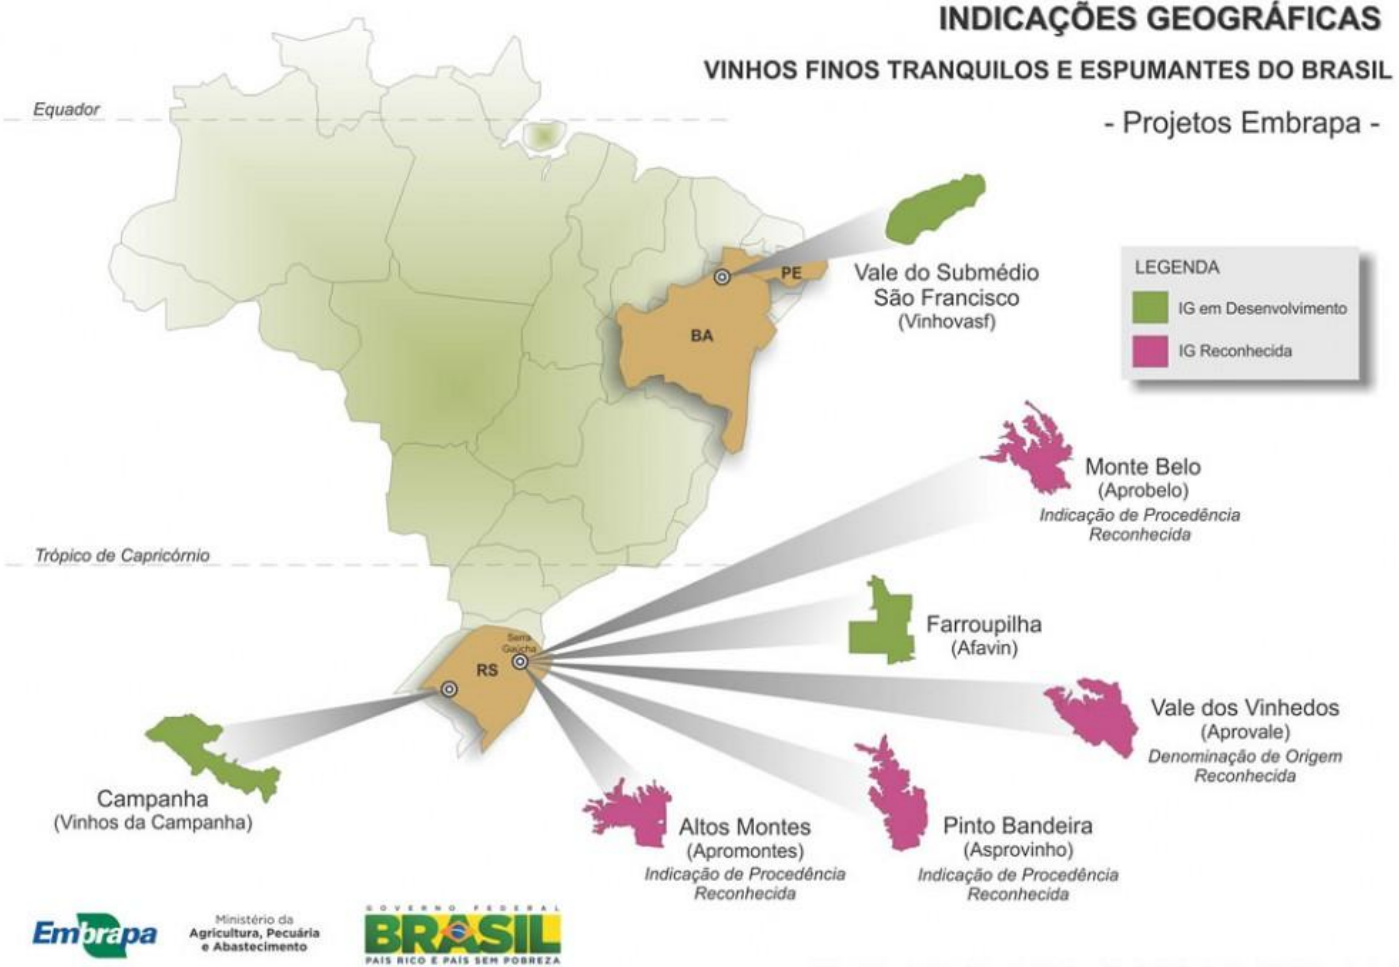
INDICAÇÕES GEOGRÁFICAS

VINHOS FINOS TRANQUILOS E ESPUMANTES DO BRASIL

- Projetos Embrapa -

Equador

Trópico de Capricórnio

LEGENDA

IG em Desenvolvimento

IG Reconhecida

PE

BA

Vale do Submédio São Francisco (Vinhovasf)

Monte Belo (Aprobelo) Indicação de Procedência Reconhecida

Farroupilha (Afavin)

Serra Gaúcha

RS

Vale dos Vinhedos (Aprovale) Denominação de Origem Reconhecida

Campanha (Vinhos da Campanha)

Altos Montes (Apromontes) Indicação de Procedência Reconhecida

Pinto Bandeira (Asprovinho) Indicação de Procedência Reconhecida

Embrapa

Ministério da Agricultura, Pecuária e Abastecimento

GOVERNO FEDERAL
BRASIL
PAÍS RICO É PAÍS SEM POBREZA